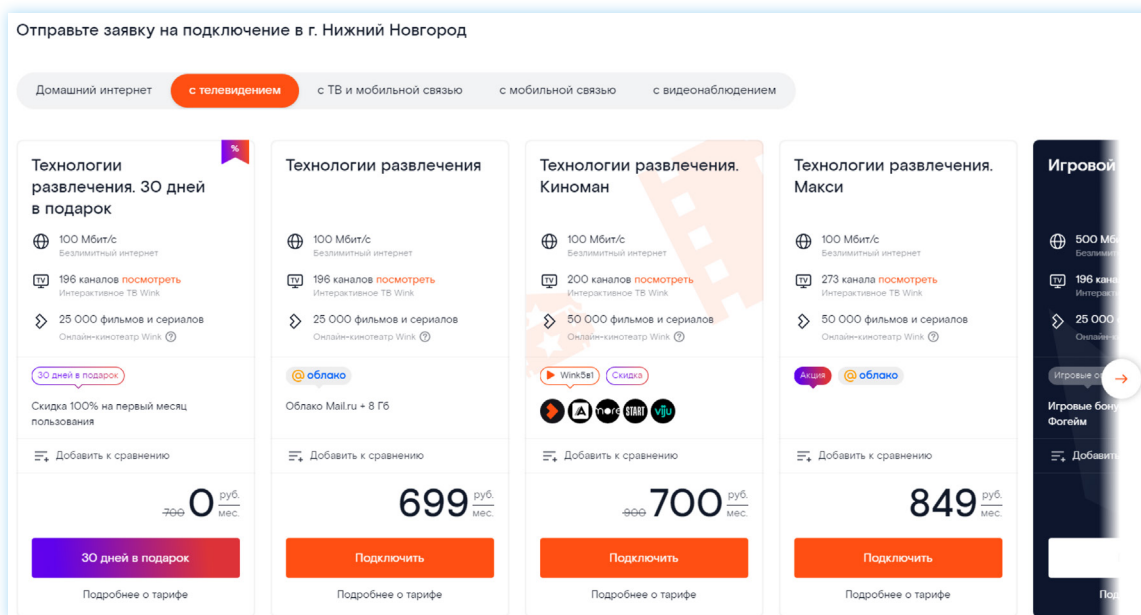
Отправьте заявку на подключение в г. Нижний Новгород

Домашний интернет | с телевидением | с ТВ и мобильной связью | с мобильной связью | с видеонаблюдением

%

Технологии развлечения. 30 дней в подарок

100 Мбит/с
Безлимитный интернет

196 каналов посмотреть
Интерактивное ТВ Wink

25 000 фильмов и сериалов
Онлайн-кинотеатр Wink

30 дней в подарок

Скидка 100% на первый месяц пользования

Добавить к сравнению

~~700~~ 0 руб. мес.

30 дней в подарок

Подробнее о тарифе

Технологии развлечения

100 Мбит/с
Безлимитный интернет

196 каналов посмотреть
Интерактивное ТВ Wink

25 000 фильмов и сериалов
Онлайн-кинотеатр Wink

@облако

Облако Mail.ru + 8 Гб

Добавить к сравнению

699 руб. мес.

Подключить

Подробнее о тарифе

Технологии развлечения. Киноман

100 Мбит/с
Безлимитный интернет

200 каналов посмотреть
Интерактивное ТВ Wink

50 000 фильмов и сериалов
Онлайн-кинотеатр Wink

Wink5в1 Скидка

more START viju

Добавить к сравнению

~~800~~ 700 руб. мес.

Подключить

Подробнее о тарифе

Технологии развлечения. Макси

100 Мбит/с
Безлимитный интернет

273 канала посмотреть
Интерактивное ТВ Wink

50 000 фильмов и сериалов
Онлайн-кинотеатр Wink

Акция @облако

Добавить к сравнению

849 руб. мес.

Подключить

Подробнее о тарифе

Игровой

500 Мб
Безлимит

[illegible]

25 000
Онлайн-

Игровые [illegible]

Игровые бону
Фогейм

Добавит

Под